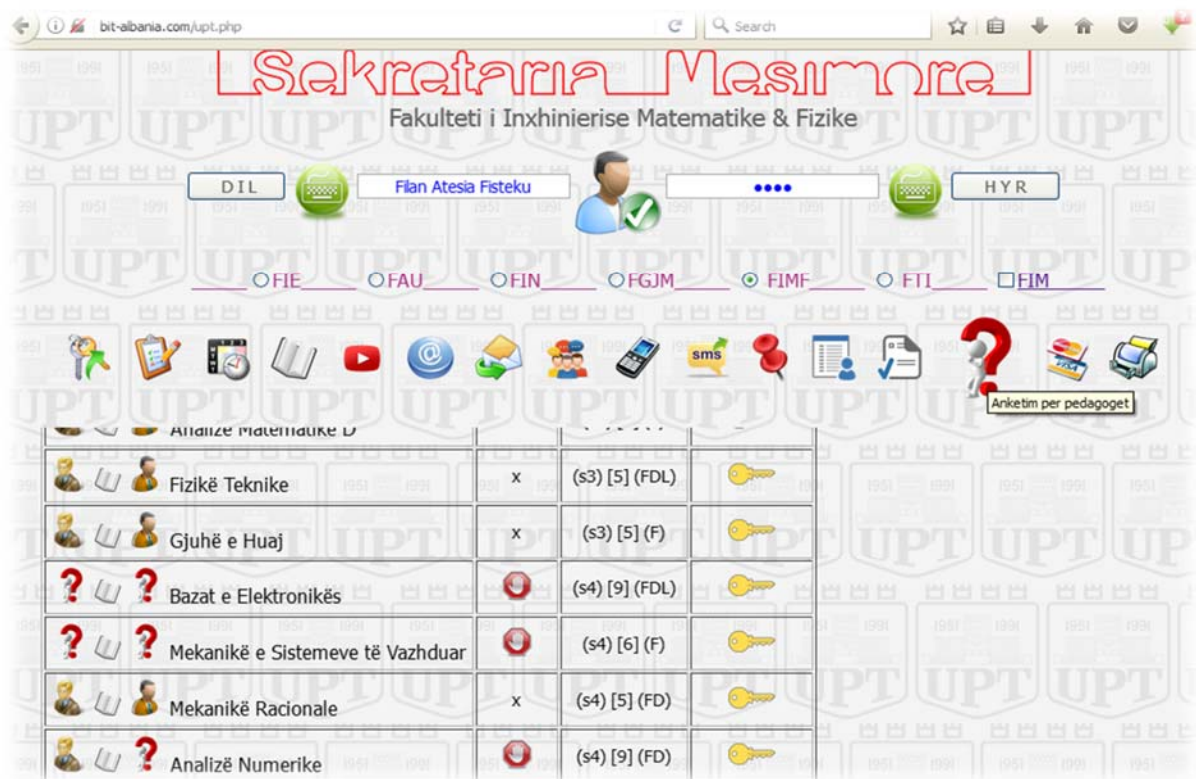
bit-albania.com/upt.php

Search

Sekretaria Mesimore

Fakulteti i Inxhinierise Matematike & Fizike

DIL

Filan Atesia Fisteku

••••

HYR

FIE FAU FIN FGJM FIMF FTI FIM

sms

Anketim per pedagoget

| | | | |
|---|---|---|---|
| Analize Matematike D | | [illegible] | |
| Fizikë Teknike | x | (s3) [5] (FDL) | |
| Gjuhë e Huaj | x | (s3) [5] (F) | |
| Bazat e Elektronikës | | (s4) [9] (FDL) | |
| Mekanikë e Sistemeve të Vazhduar | | (s4) [6] (F) | |
| Mekanikë Racionale | x | (s4) [5] (FD) | |
| Analizë Numerike | | (s4) [9] (FD) | |